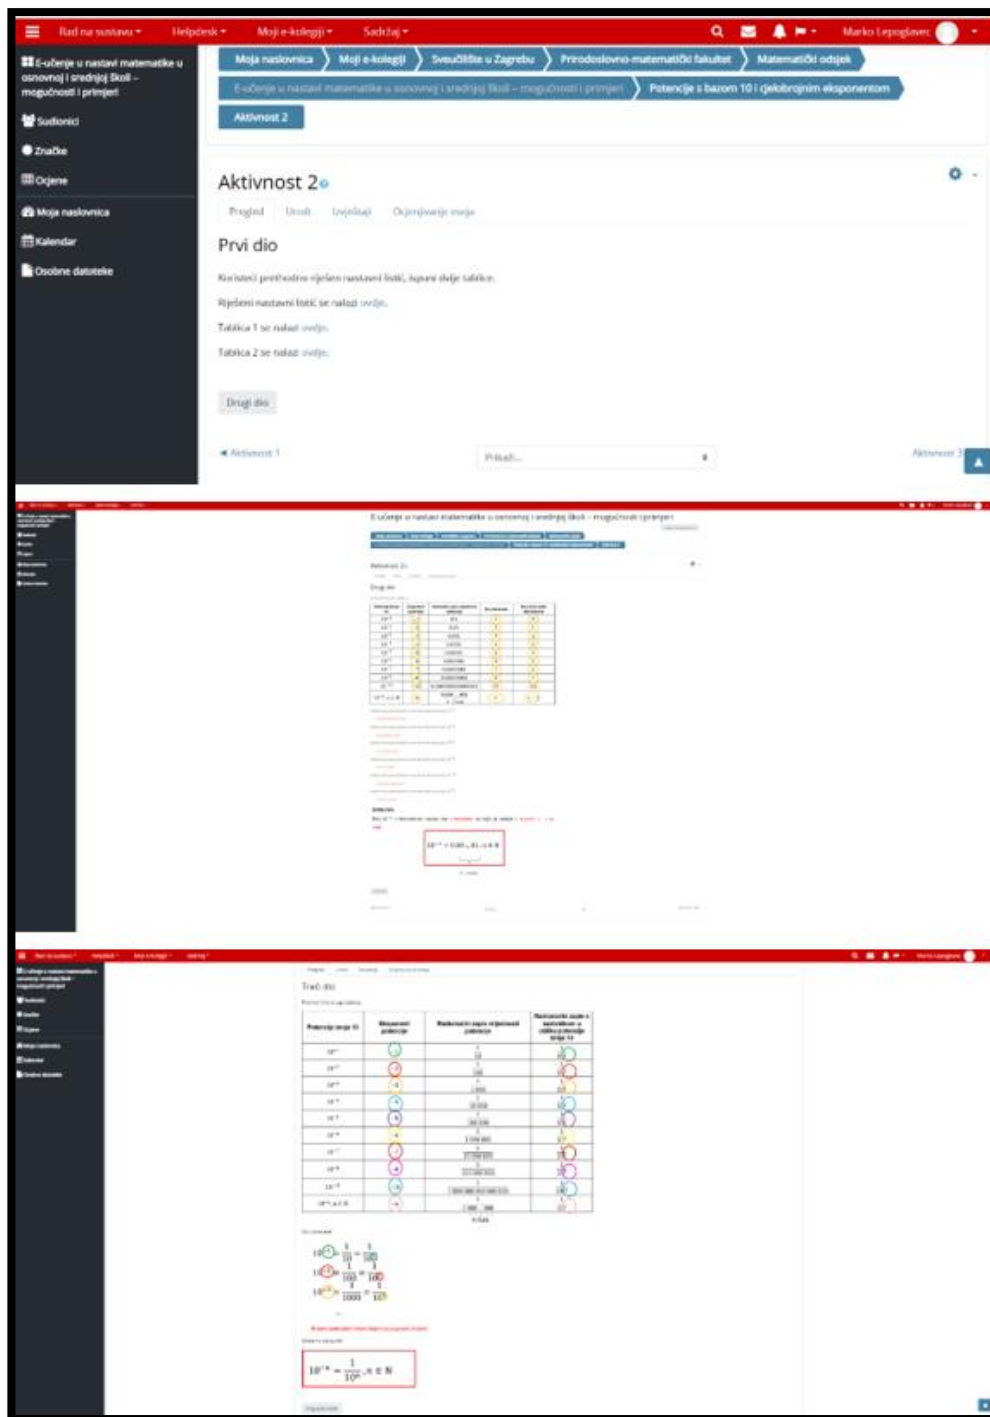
Rad na sustavu ▾ Helpdesk ▾ Moji e-kolegiji ▾ Sadržaj ▾ Marko Lepoglavec

E-učenje u nastavi matematike u osnovnoj i srednjoj školi – mogućnosti i primjeri

Sudionici

Značke

Ocjene

Moja naslovnica

Kalendar

Osobne datoteke

Moja naslovnica › Moji e-kolegiji › Sveučilište u Zagrebu › Prirodoslovno-matematički fakultet › Matematički odsjek › E-učenje u nastavi matematike u osnovnoj i srednjoj školi – mogućnosti i primjeri › Potencije s bazom 10 i cjelobrojnim eksponentom › Aktivnost 2

Aktivnost 2

Pregled Uredi Izvještaji Ocjenjivanje eseja

Prvi dio

Koristeći prethodno riješen nastavni listić, ispuni dvije tablice.

Riješeni nastavni listić se nalazi ovdje.

Tablica 1 se nalazi ovdje.

Tablica 2 se nalazi ovdje.

Drugi dio

◄ Aktivnost 1

Prikaži...

Aktivnost 3

E-učenje u nastavi matematike u osnovnoj i srednjoj školi – mogućnosti i primjeri

Drugi dio

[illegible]

$10^{-n} = 0.00...01, n \in N$

Treći dio

| Potencija broja 10 | Eksponent potencije | Razlomački zapis vrijednosti potencije | Nazivnik razlomka zapisan u obliku potencije broja 10 |
|---|---|---|---|
| $10^{-1}$ | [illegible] | $\frac{1}{10}$ | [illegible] |
| $10^{-2}$ | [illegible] | $\frac{1}{100}$ | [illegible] |
| $10^{-3}$ | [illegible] | $\frac{1}{1000}$ | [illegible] |
| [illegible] | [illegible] | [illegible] | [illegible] |
| $10^{-n}, n \in N$ | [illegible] | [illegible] | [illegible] |

$10^{-1} = \frac{1}{10} = \frac{1}{10^1}$

$10^{-2} = \frac{1}{100} = \frac{1}{10^2}$

$10^{-3} = \frac{1}{1000} = \frac{1}{10^3}$

$10^{-n} = \frac{1}{10^n}, n \in N$